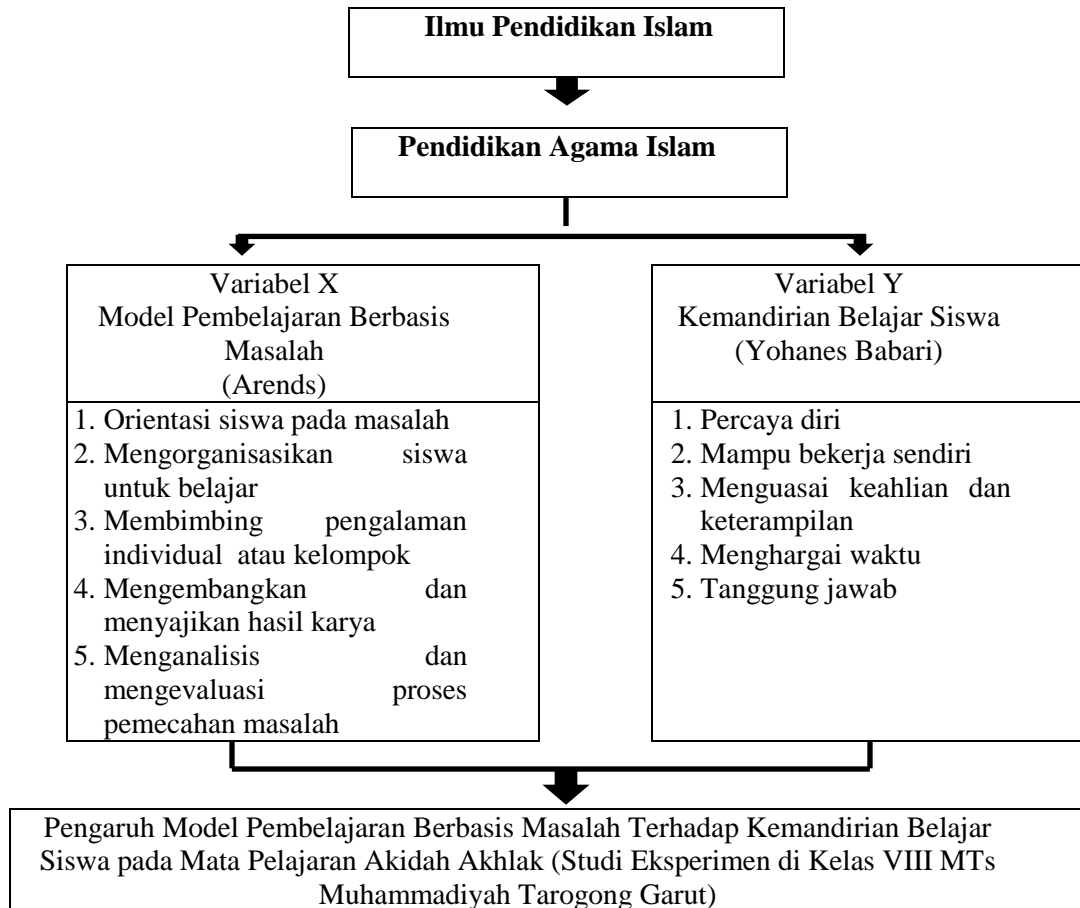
Ilmu Pendidikan Islam

Pendidikan Agama Islam

Variabel X
Model Pembelajaran Berbasis Masalah
(Arends)

1. Orientasi siswa pada masalah
2. Mengorganisasikan siswa untuk belajar
3. Membimbing pengalaman individual atau kelompok
4. Mengembangkan dan menyajikan hasil karya
5. Menganalisis dan mengevaluasi proses pemecahan masalah

Variabel Y
Kemandirian Belajar Siswa
(Yohanes Babari)

1. Percaya diri
2. Mampu bekerja sendiri
3. Menguasai keahlian dan keterampilan
4. Menghargai waktu
5. Tanggung jawab

Pengaruh Model Pembelajaran Berbasis Masalah Terhadap Kemandirian Belajar Siswa pada Mata Pelajaran Akidah Akhlak (Studi Eksperimen di Kelas VIII MTs Muhammadiyah Tarogong Garut)